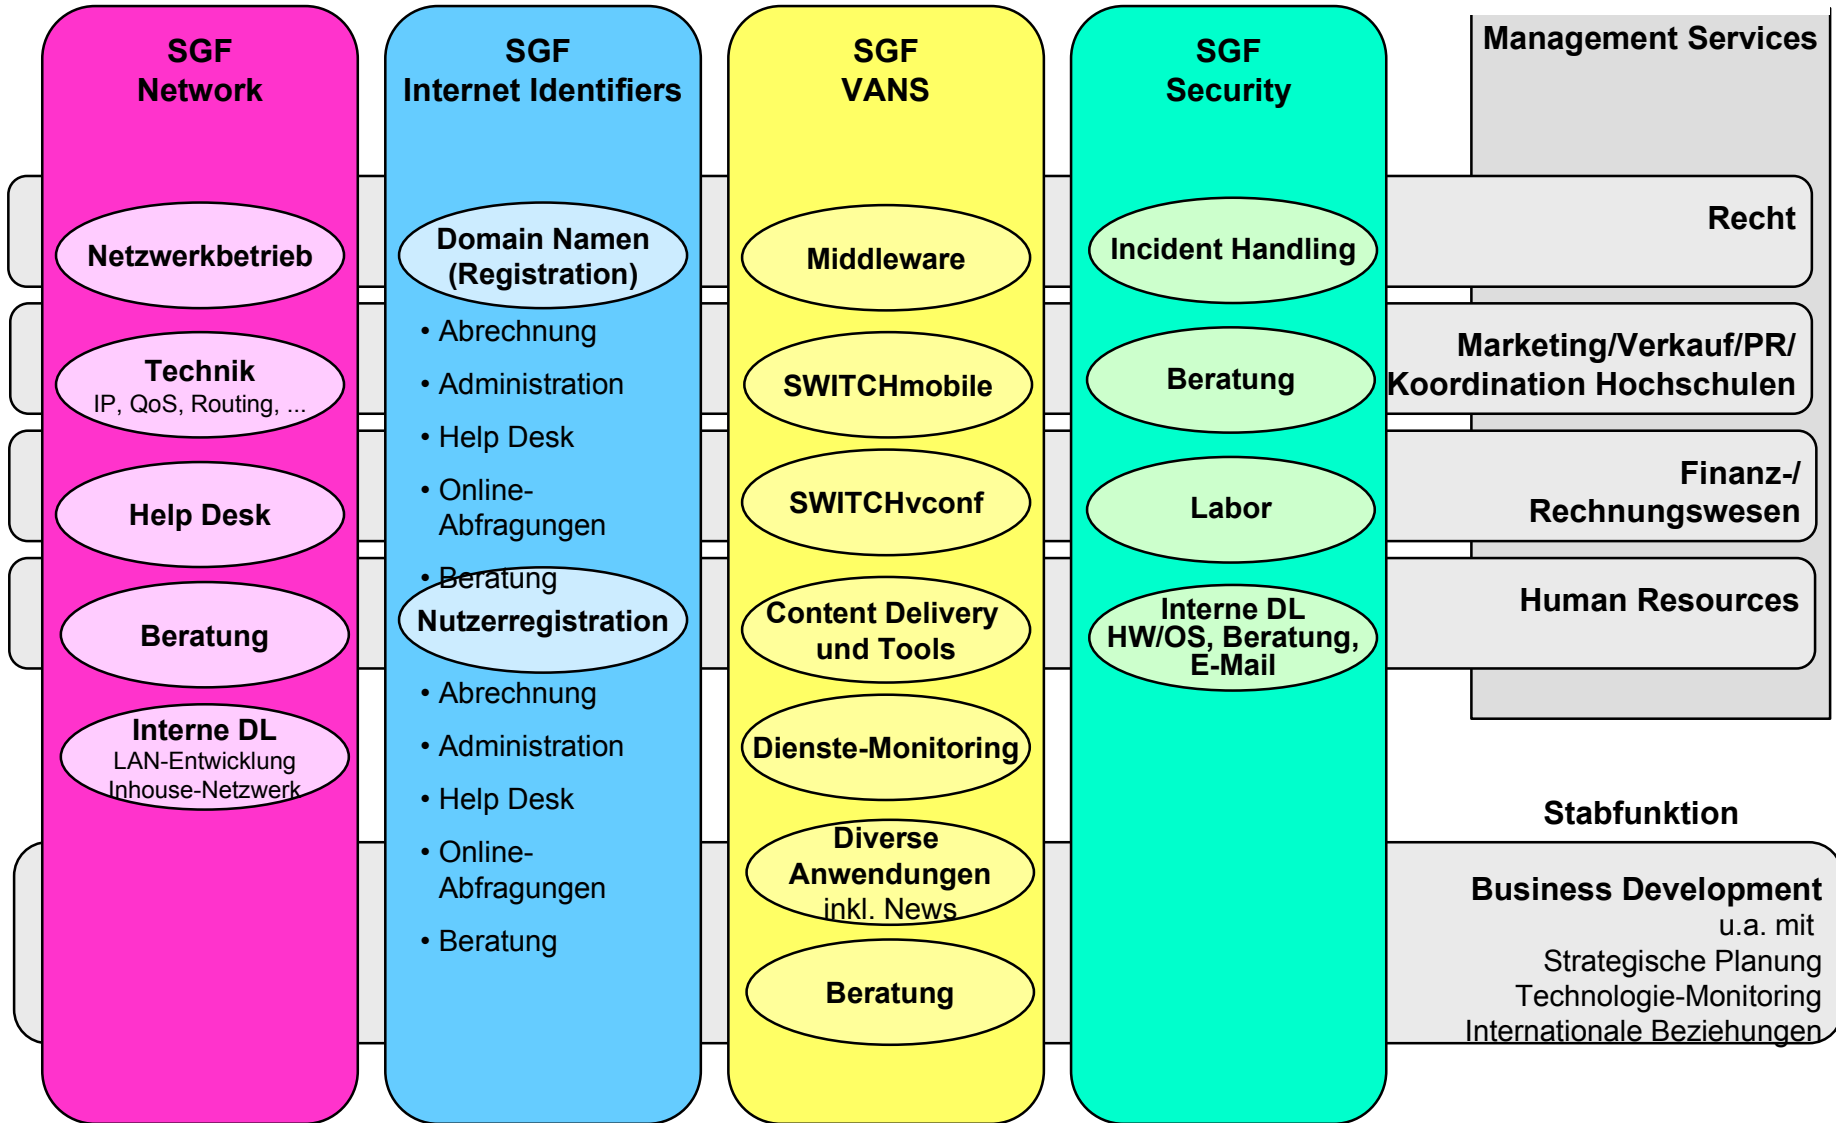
SGF
Network

Netzwerkbetrieb

Technik
IP, QoS, Routing, ...

Help Desk

Beratung

Interne DL
LAN-Entwicklung
Inhouse-Netzwerk

SGF
Internet Identifiers

Domain Namen
(Registration)

• Abrechnung
• Administration
• Help Desk
• Online-Abfragungen
• Beratung

Nutzerregistration

• Abrechnung
• Administration
• Help Desk
• Online-Abfragungen
• Beratung

SGF
VANS

Middleware

SWITCHmobile

SWITCHvconf

Content Delivery
und Tools

Dienste-Monitoring

Diverse
Anwendungen
inkl. News

Beratung

SGF
Security

Incident Handling

Beratung

Labor

Interne DL
HW/OS, Beratung,
E-Mail

Management Services

Recht

Marketing/Verkauf/PR/
Koordination Hochschulen

Finanz-/
Rechnungswesen

Human Resources

Stabfunktion

Business Development
u.a. mit
Strategische Planung
Technologie-Monitoring
Internationale Beziehungen